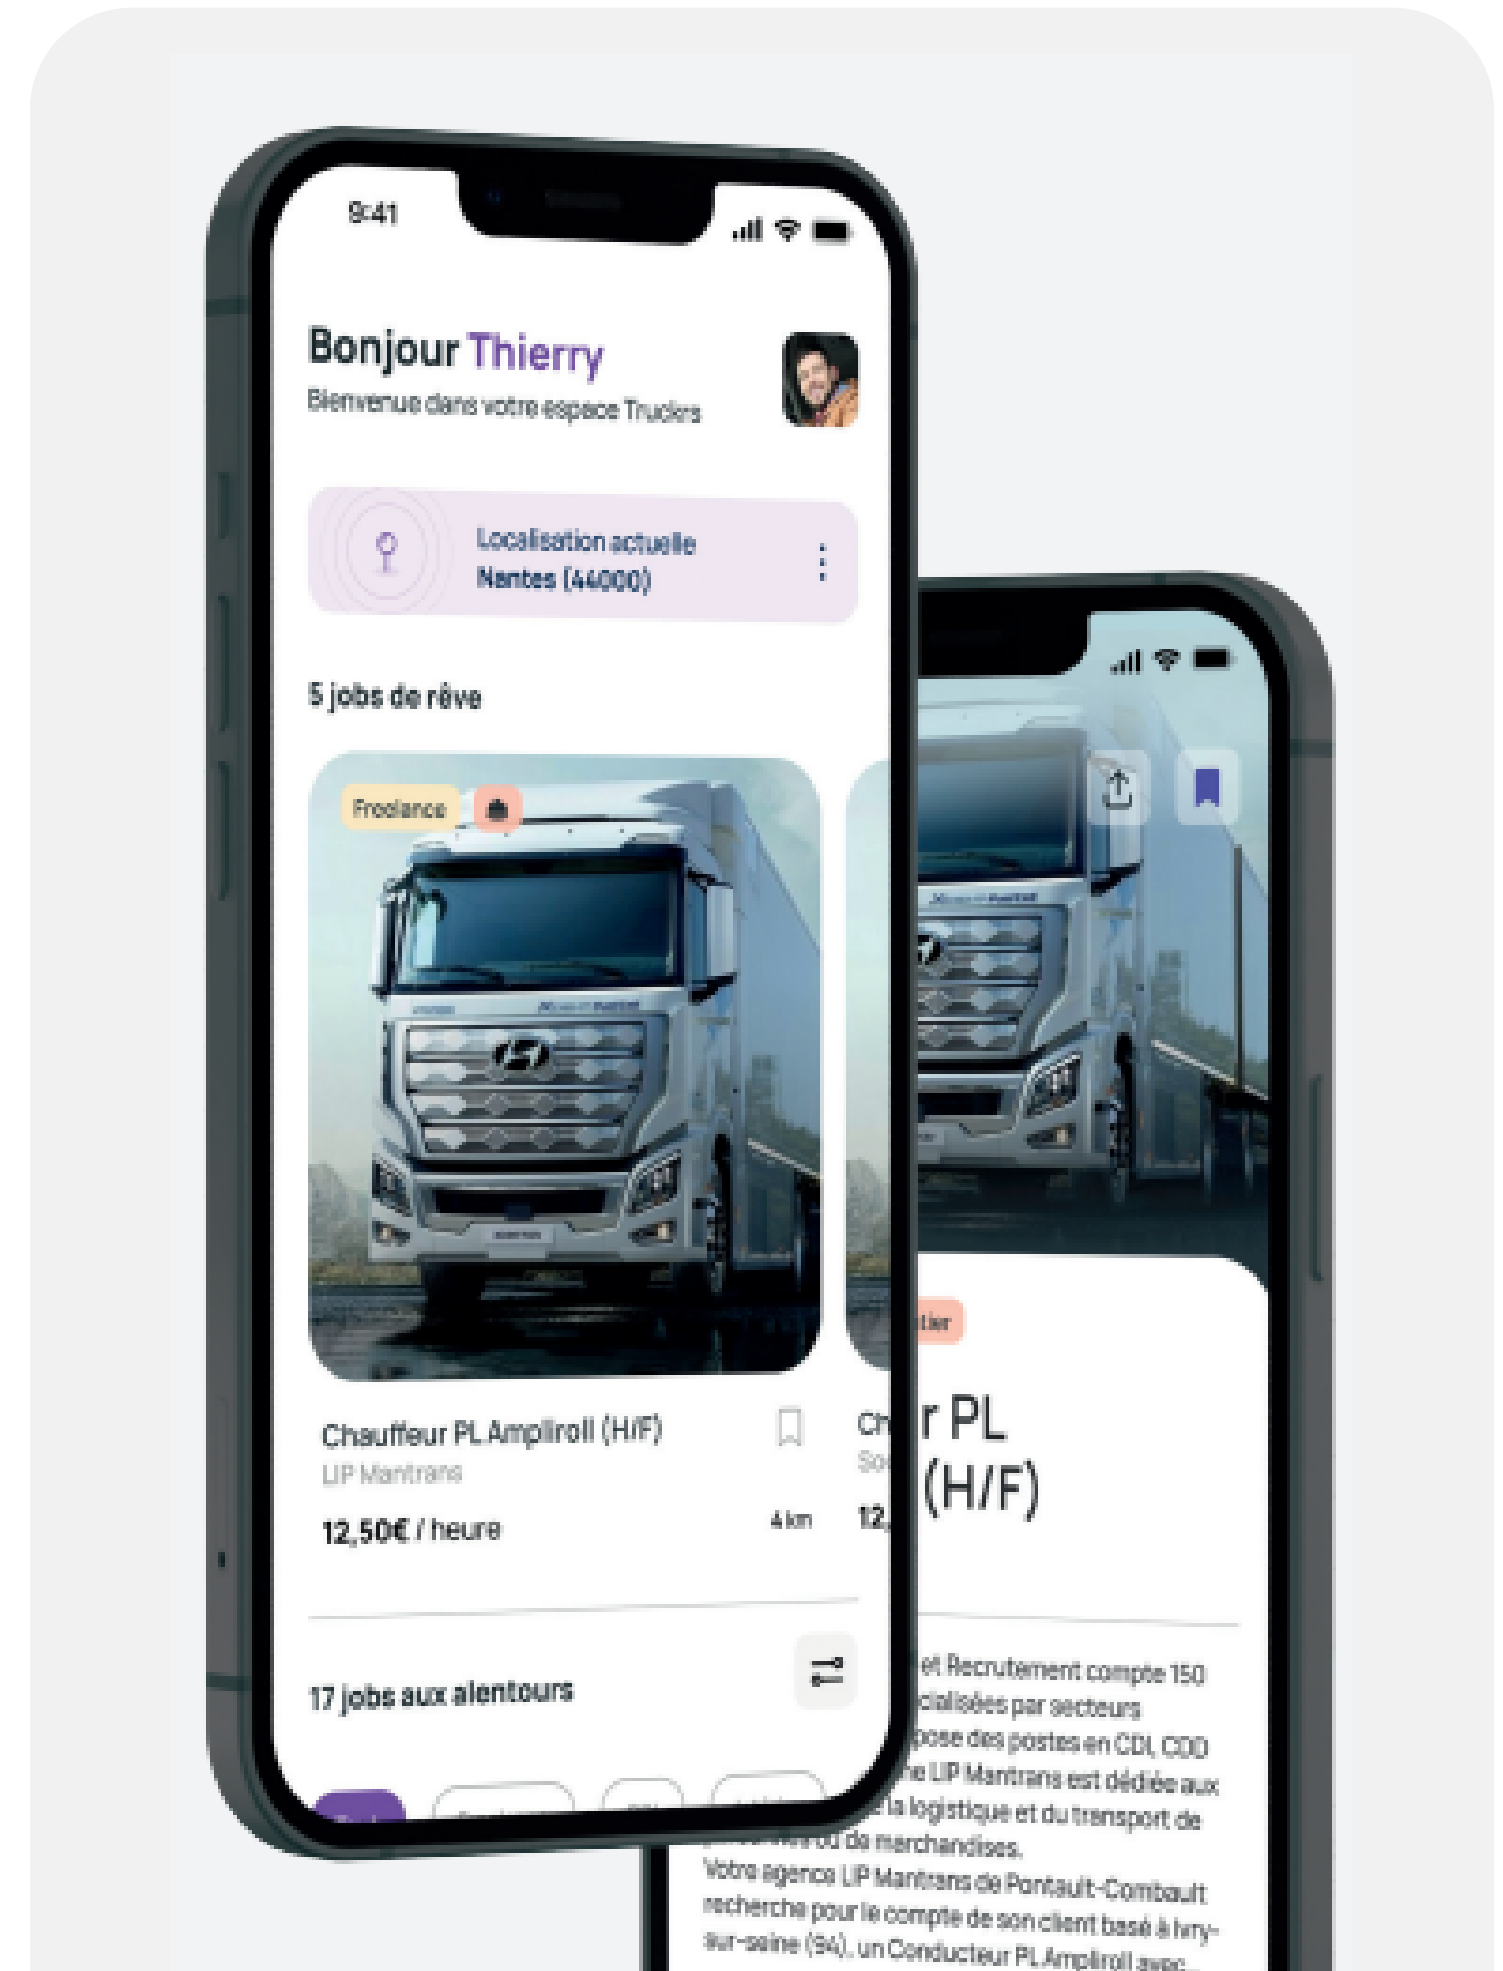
9:41

Bonjour Thierry
Bienvenue dans votre espace Truckrs

Localisation actuelle
Nantes (44000)

5 jobs de rêve

Freelance

Chauffeur PL Ampliroll (H/F)
LIP Mantrans
12,50€ / heure
4 km

17 jobs aux alentours

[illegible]tier

Ch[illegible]r PL
So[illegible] (H/F)
12,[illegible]

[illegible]et Recrutement compte 150 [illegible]cialisées par secteurs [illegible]pose des postes en CDI, CDD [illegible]e LIP Mantrans est dédiée aux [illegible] la logistique et du transport de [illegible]ou de marchandises.
Votre agence LIP Mantrans de Pontault-Combault recherche pour le compte de son client basé à Ivry-sur-seine (94), un Conducteur PL Ampliroll avec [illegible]